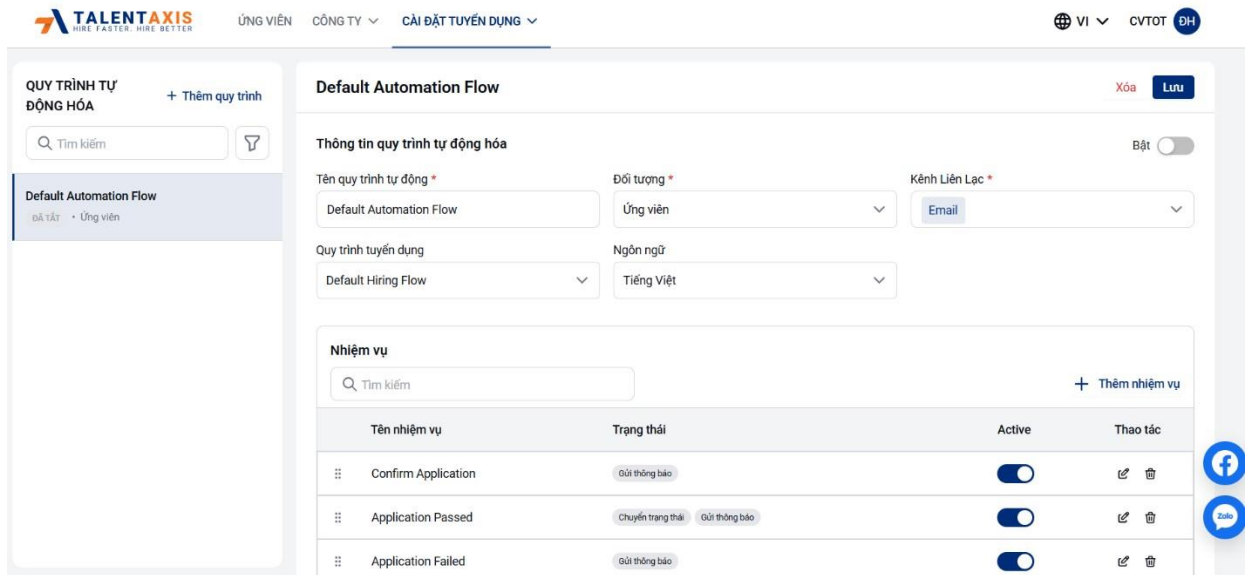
TALENTAXIS
HIRE FASTER. HIRE BETTER

ỨNG VIÊN CÔNG TY CÀI ĐẶT TUYỂN DỤNG

VI CVTOT ĐH

QUY TRÌNH TỰ ĐỘNG HÓA
+ Thêm quy trình

Tìm kiếm

Default Automation Flow
ĐÃ TẮT • Ứng viên

Default Automation Flow

Xóa Lưu

Thông tin quy trình tự động hóa

Bật

Tên quy trình tự động *
Default Automation Flow

Đối tượng *
Ứng viên

Kênh Liên Lạc *
Email

Quy trình tuyển dụng
Default Hiring Flow

Ngôn ngữ
Tiếng Việt

Nhiệm vụ

Tìm kiếm

+ Thêm nhiệm vụ

| Tên nhiệm vụ | Trạng thái | Active | Thao tác |
|---|---|---|---|
| Confirm Application | Gửi thông báo | | |
| Application Passed | Chuyển trạng thái Gửi thông báo | | |
| Application Failed | Gửi thông báo | | |

Zalo